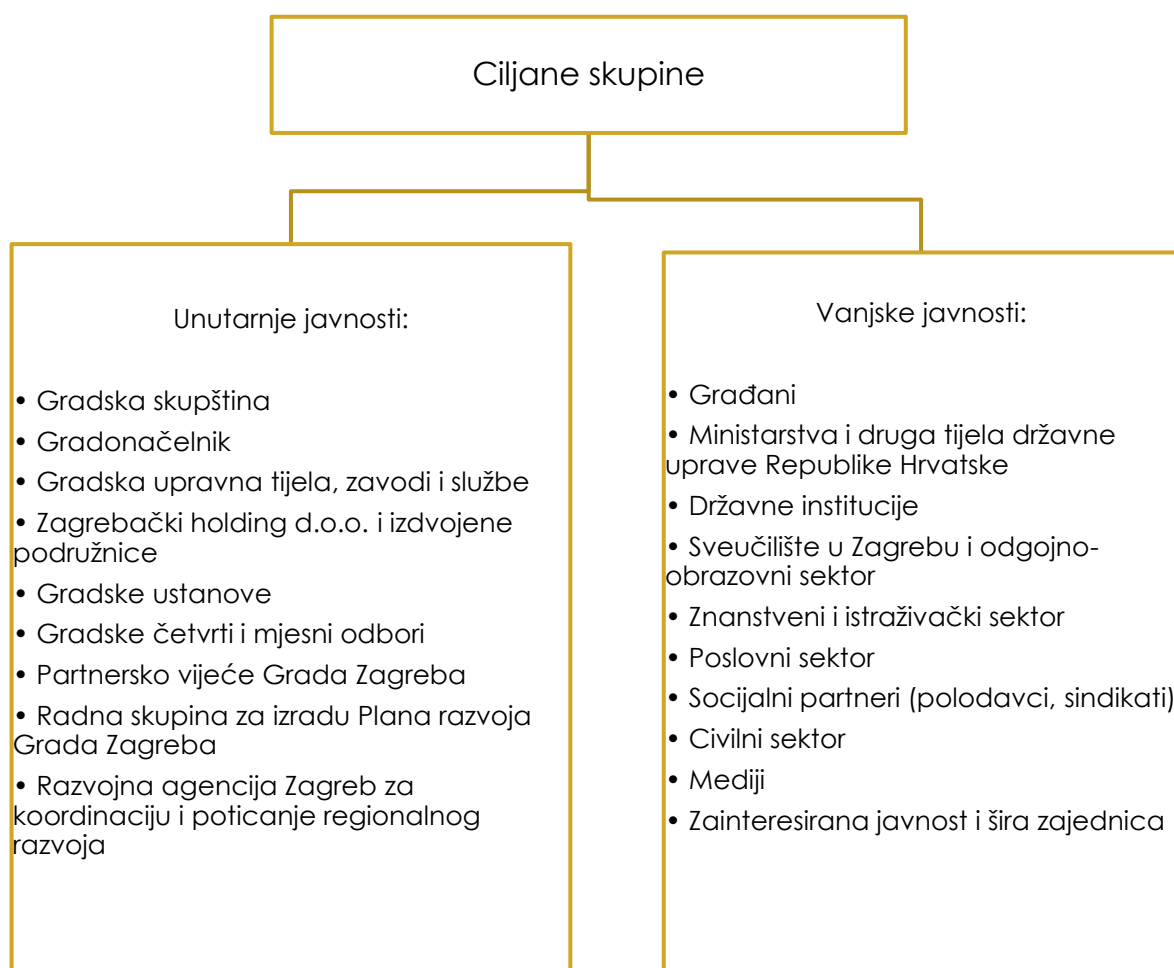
Ciljane skupine

Unutarnje javnosti:

• Gradska skupština
• Gradonačelnik
• Gradska upravna tijela, zavodi i službe
• Zagrebački holding d.o.o. i izdvojene podružnice
• Gradske ustanove
• Gradske četvrti i mjesni odbori
• Partnersko vijeće Grada Zagreba
• Radna skupina za izradu Plana razvoja Grada Zagreba
• Razvojna agencija Zagreb za koordinaciju i poticanje regionalnog razvoja

Vanjske javnosti:

• Građani
• Ministarstva i druga tijela državne uprave Republike Hrvatske
• Državne institucije
• Sveučilište u Zagrebu i odgojno-obrazovni sektor
• Znanstveni i istraživački sektor
• Poslovni sektor
• Socijalni partneri (polodavci, sindikati)
• Civilni sektor
• Mediji
• Zainteresirana javnost i šira zajednica